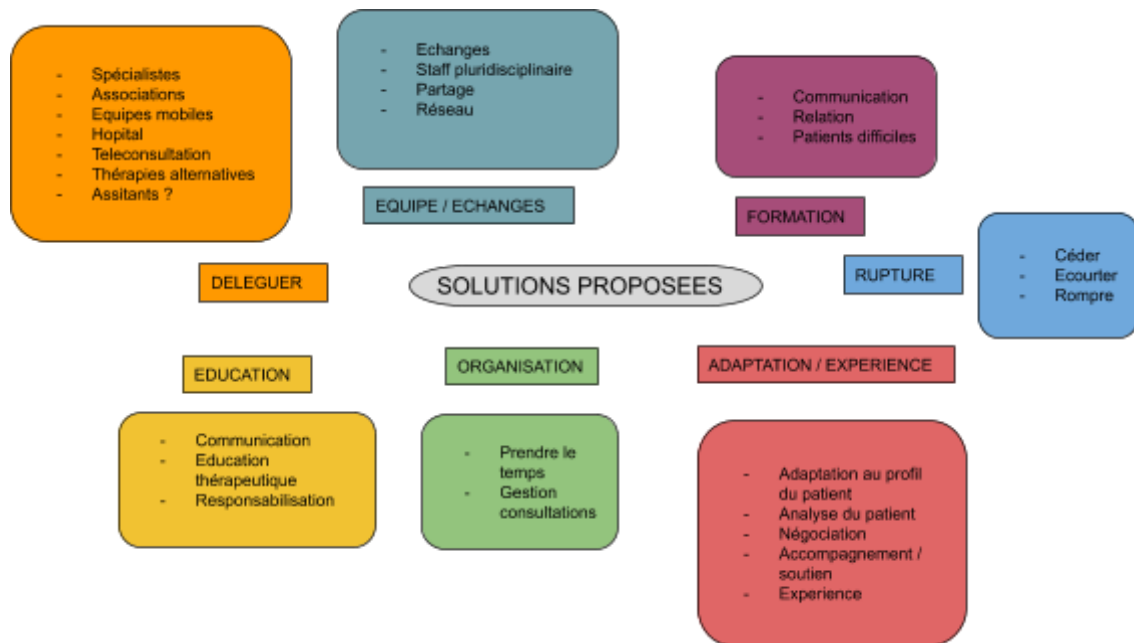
- Spécialistes
- Associations
- Equipes mobiles
- Hopital
- Teleconsultation
- Thérapies alternatives
- Assitants ?

- Echanges
- Staff pluridisciplinaire
- Partage
- Réseau

- Communication
- Relation
- Patients difficiles

EQUIPE / ECHANGES

FORMATION

DELEGUER

SOLUTIONS PROPOSEES

RUPTURE

- Céder
- Ecourter
- Rompre

EDUCATION

ORGANISATION

ADAPTATION / EXPERIENCE

- Communication
- Education thérapeutique
- Responsabilisation

- Prendre le temps
- Gestion consultations

- Adaptation au profil du patient
- Analyse du patient
- Négociation
- Accompagnement / soutien
- Experience